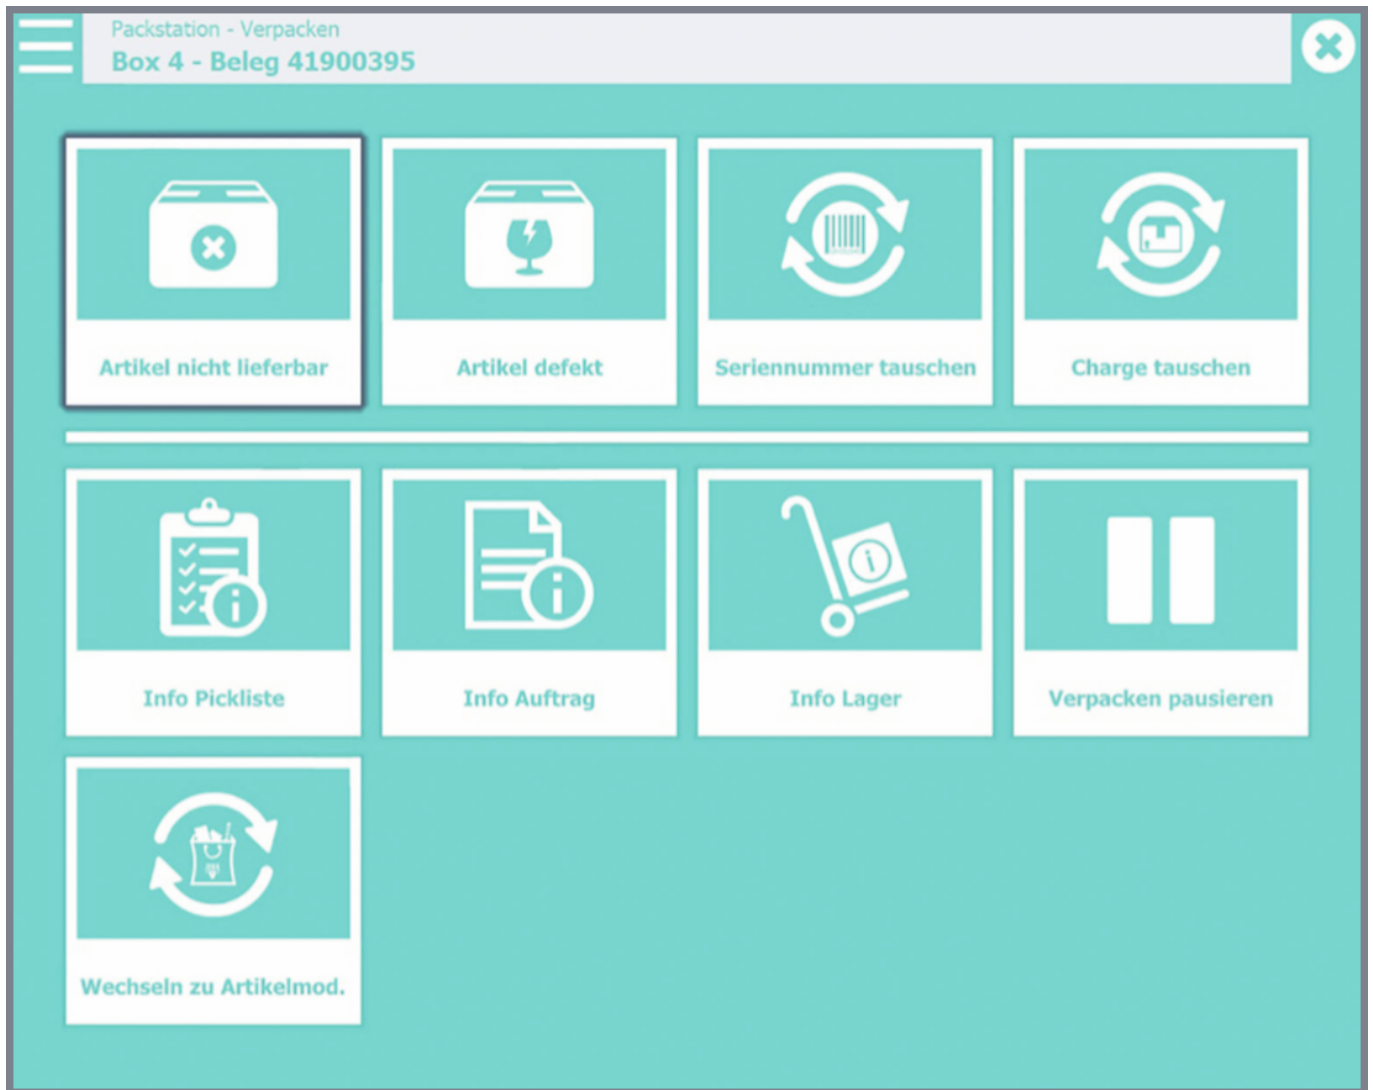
Packstation - Verpacken
Box 4 - Beleg 41900395

Artikel nicht lieferbar

Artikel defekt

Seriennummer tauschen

Charge tauschen

Info Pickliste

Info Auftrag

Info Lager

Verpacken pausieren

Wechseln zu Artikelmod.